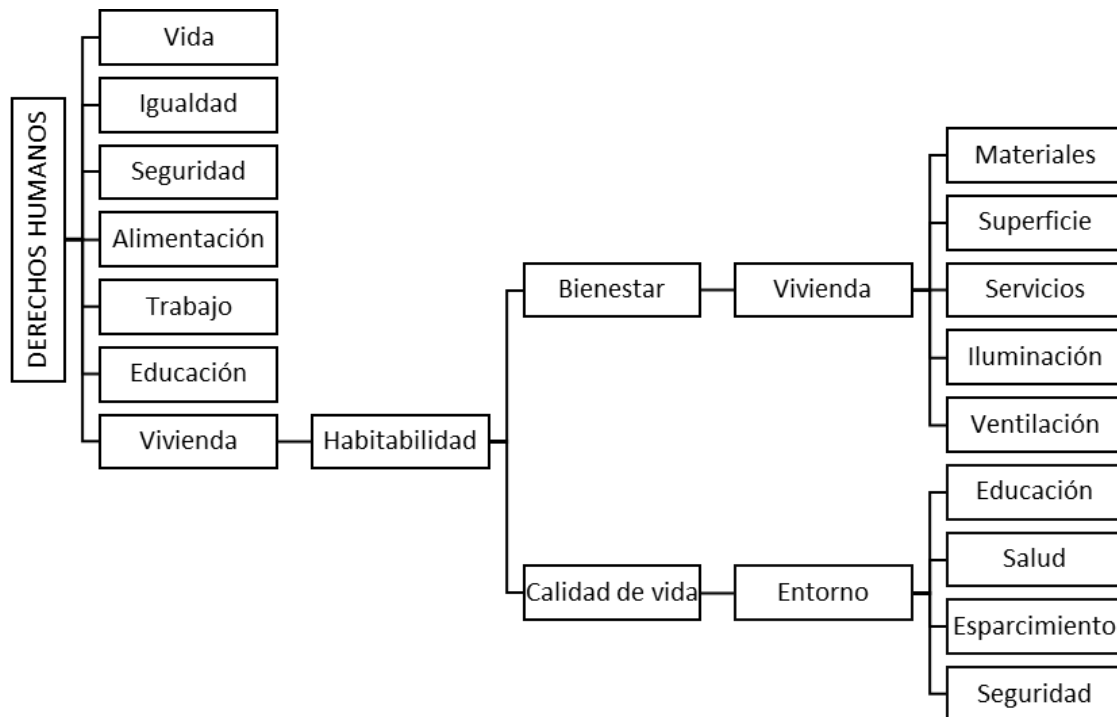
DERECHOS HUMANOS

Vida
Igualdad
Seguridad
Alimentación
Trabajo
Educación
Vivienda

Habitabilidad

Bienestar
Vivienda
Materiales
Superficie
Servicios
Iluminación
Ventilación

Calidad de vida
Entorno
Educación
Salud
Esparcimiento
Seguridad